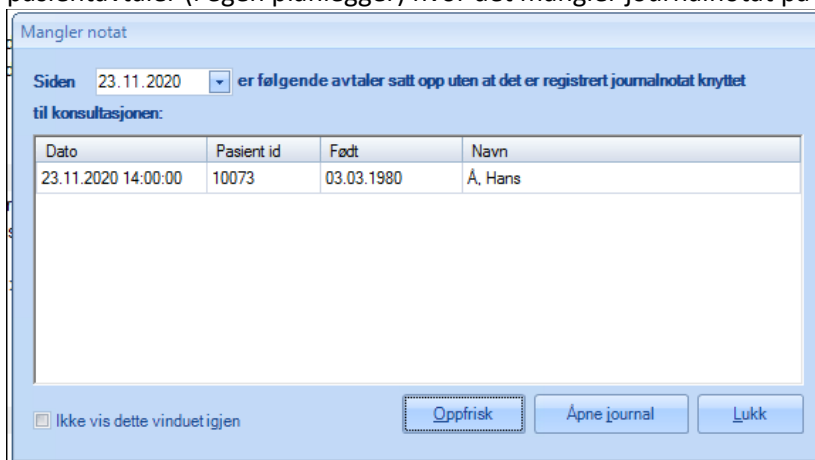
pasientavtaler (i egen planlegger) hvor det mangler journalnotat på

Mangler notat

Siden 23.11.2020 er følgende avtaler satt opp uten at det er registrert journalnotat knyttet til konsultasjonen:

| Dato | Pasient id | Født | Navn |
|---|---|---|---|
| 23.11.2020 14:00:00 | 10073 | 03.03.1980 | Å, Hans |

Ikke vis dette vinduet igjen

Oppfrisk

Åpne journal

Lukk